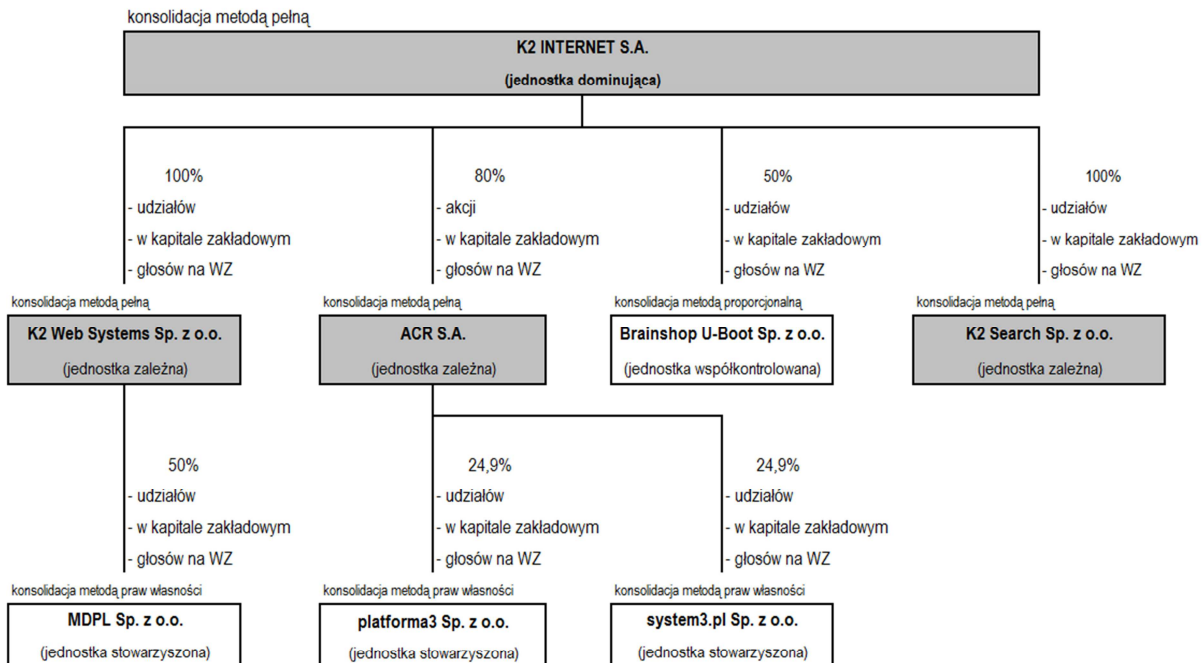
konsolidacja metodą pełną

K2 INTERNET S.A.

(jednostka dominująca)

100%
- udziałów
- w kapitale zakładowym
- głosów na WZ

80%
- akcji
- w kapitale zakładowym
- głosów na WZ

50%
- udziałów
- w kapitale zakładowym
- głosów na WZ

100%
- udziałów
- w kapitale zakładowym
- głosów na WZ

konsolidacja metodą pełną

K2 Web Systems Sp. z o.o.

(jednostka zależna)

konsolidacja metodą pełną

ACR S.A.

(jednostka zależna)

konsolidacja metodą proporcjonalną

Brainshop U-Boot Sp. z o.o.

(jednostka współkontrolowana)

konsolidacja metodą pełną

K2 Search Sp. z o.o.

(jednostka zależna)

50%
- udziałów
- w kapitale zakładowym
- głosów na WZ

24,9%
- udziałów
- w kapitale zakładowym
- głosów na WZ

24,9%
- udziałów
- w kapitale zakładowym
- głosów na WZ

konsolidacja metodą praw własności

MDPL Sp. z o.o.

(jednostka stowarzyszona)

konsolidacja metodą praw własności

platforma3 Sp. z o.o.

(jednostka stowarzyszona)

konsolidacja metodą praw własności

system3.pl Sp. z o.o.

(jednostka stowarzyszona)